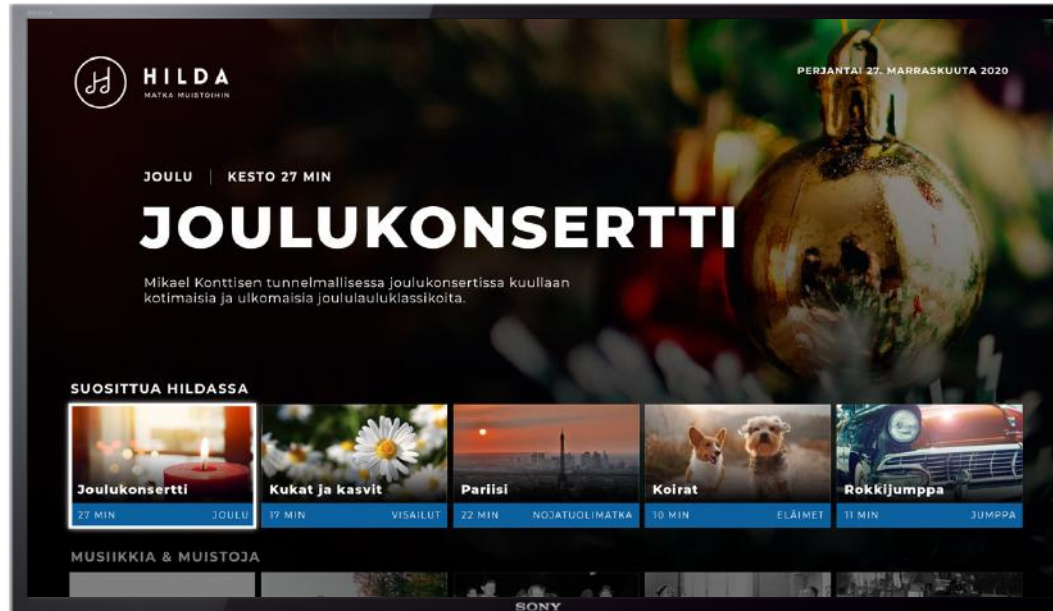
HILDA
MATKA MUISTOIHIN

PERJANTAI 27. MARRASKUUTA 2020

JOULU | KESTO 27 MIN

JOULUKONSERTTI

Mikael Konttisen tunnelmallisessa joulukonsertissa kuullaan kotimaisia ja ulkomaisia joululauluklassikoita.

SUOSITTUA HILDASSA

Joulukonsertti
27 MIN JOULU

Kukat ja kasvit
17 MIN VISAILUT

Pariisi
22 MIN NOJATUOLIMATKA

Koirat
10 MIN ELÄIMET

Rokkijumppa
11 MIN JUMPPA

MUSIIKKIA & MUISTOJA

SONY